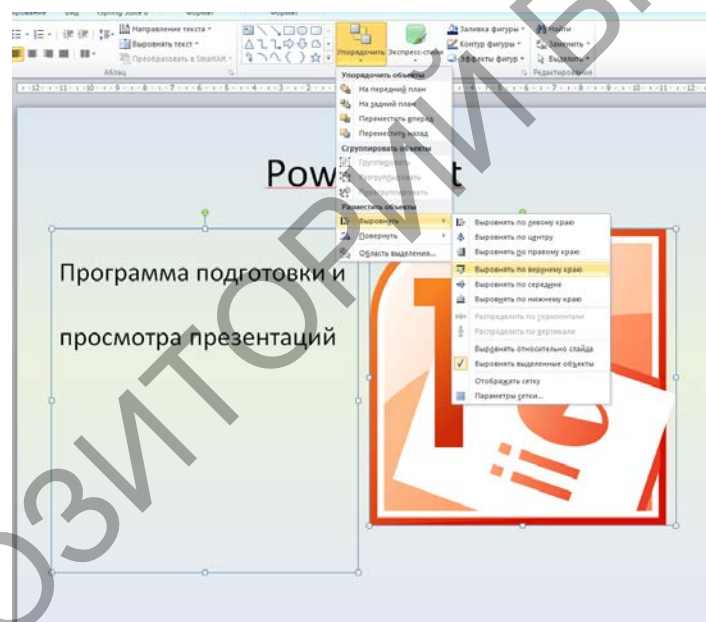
Направление текста
Выровнять текст
Преобразовать в SmartArt
Абзац
Упорядочить
Экспресс-стили
Заливка фигуры
Контур фигуры
Эффекты фигур
Найти
Заменить
Выделить
Редактирование
Упорядочить объекты
На передний план
На задний план
Переместить вперед
Переместить назад
Сгруппировать объекты
Группировать
Разгруппировать
Перегруппировать
Разместить объекты
Выровнять
Повернуть
Область выделения...
Выровнять по левому краю
Выровнять по центру
Выровнять по правому краю
Выровнять по верхнему краю
Выровнять по середине
Выровнять по нижнему краю
Распределить по горизонтали
Распределить по вертикали
Выровнять относительно слайда
Выровнять выделенные объекты
Отображать сетку
Параметры сетки...

PowerPoint

Программа подготовки и

просмотра презентаций